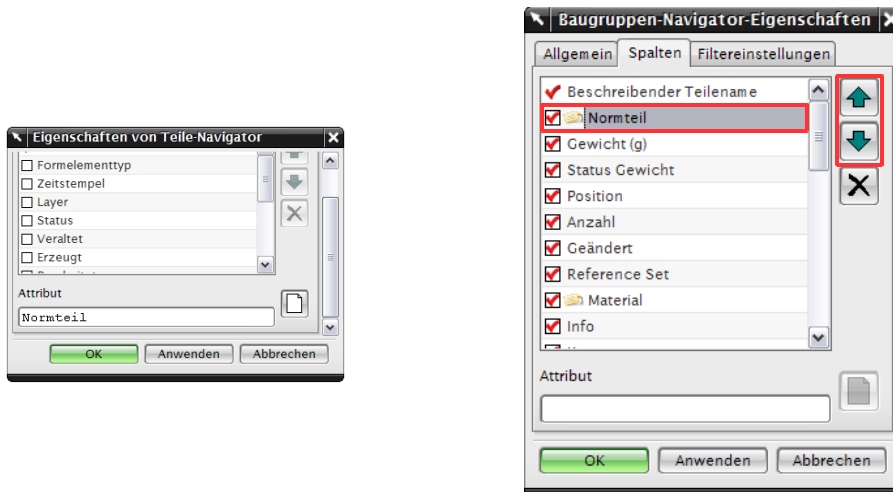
Eigenschaften von Teile-Navigator

Formelementtyp
Zeitstempel
Layer
Status
Veraltet
Erzeugt
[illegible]

Attribut
Normteil

OK
Anwenden
Abbrechen

Baugruppen-Navigator-Eigenschaften

Allgemein
Spalten
Filtereinstellungen

Beschreibender Teilename
Normteil
Gewicht (g)
Status Gewicht
Position
Anzahl
Geändert
Reference Set
Material
Info
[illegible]

Attribut

OK
Anwenden
Abbrechen